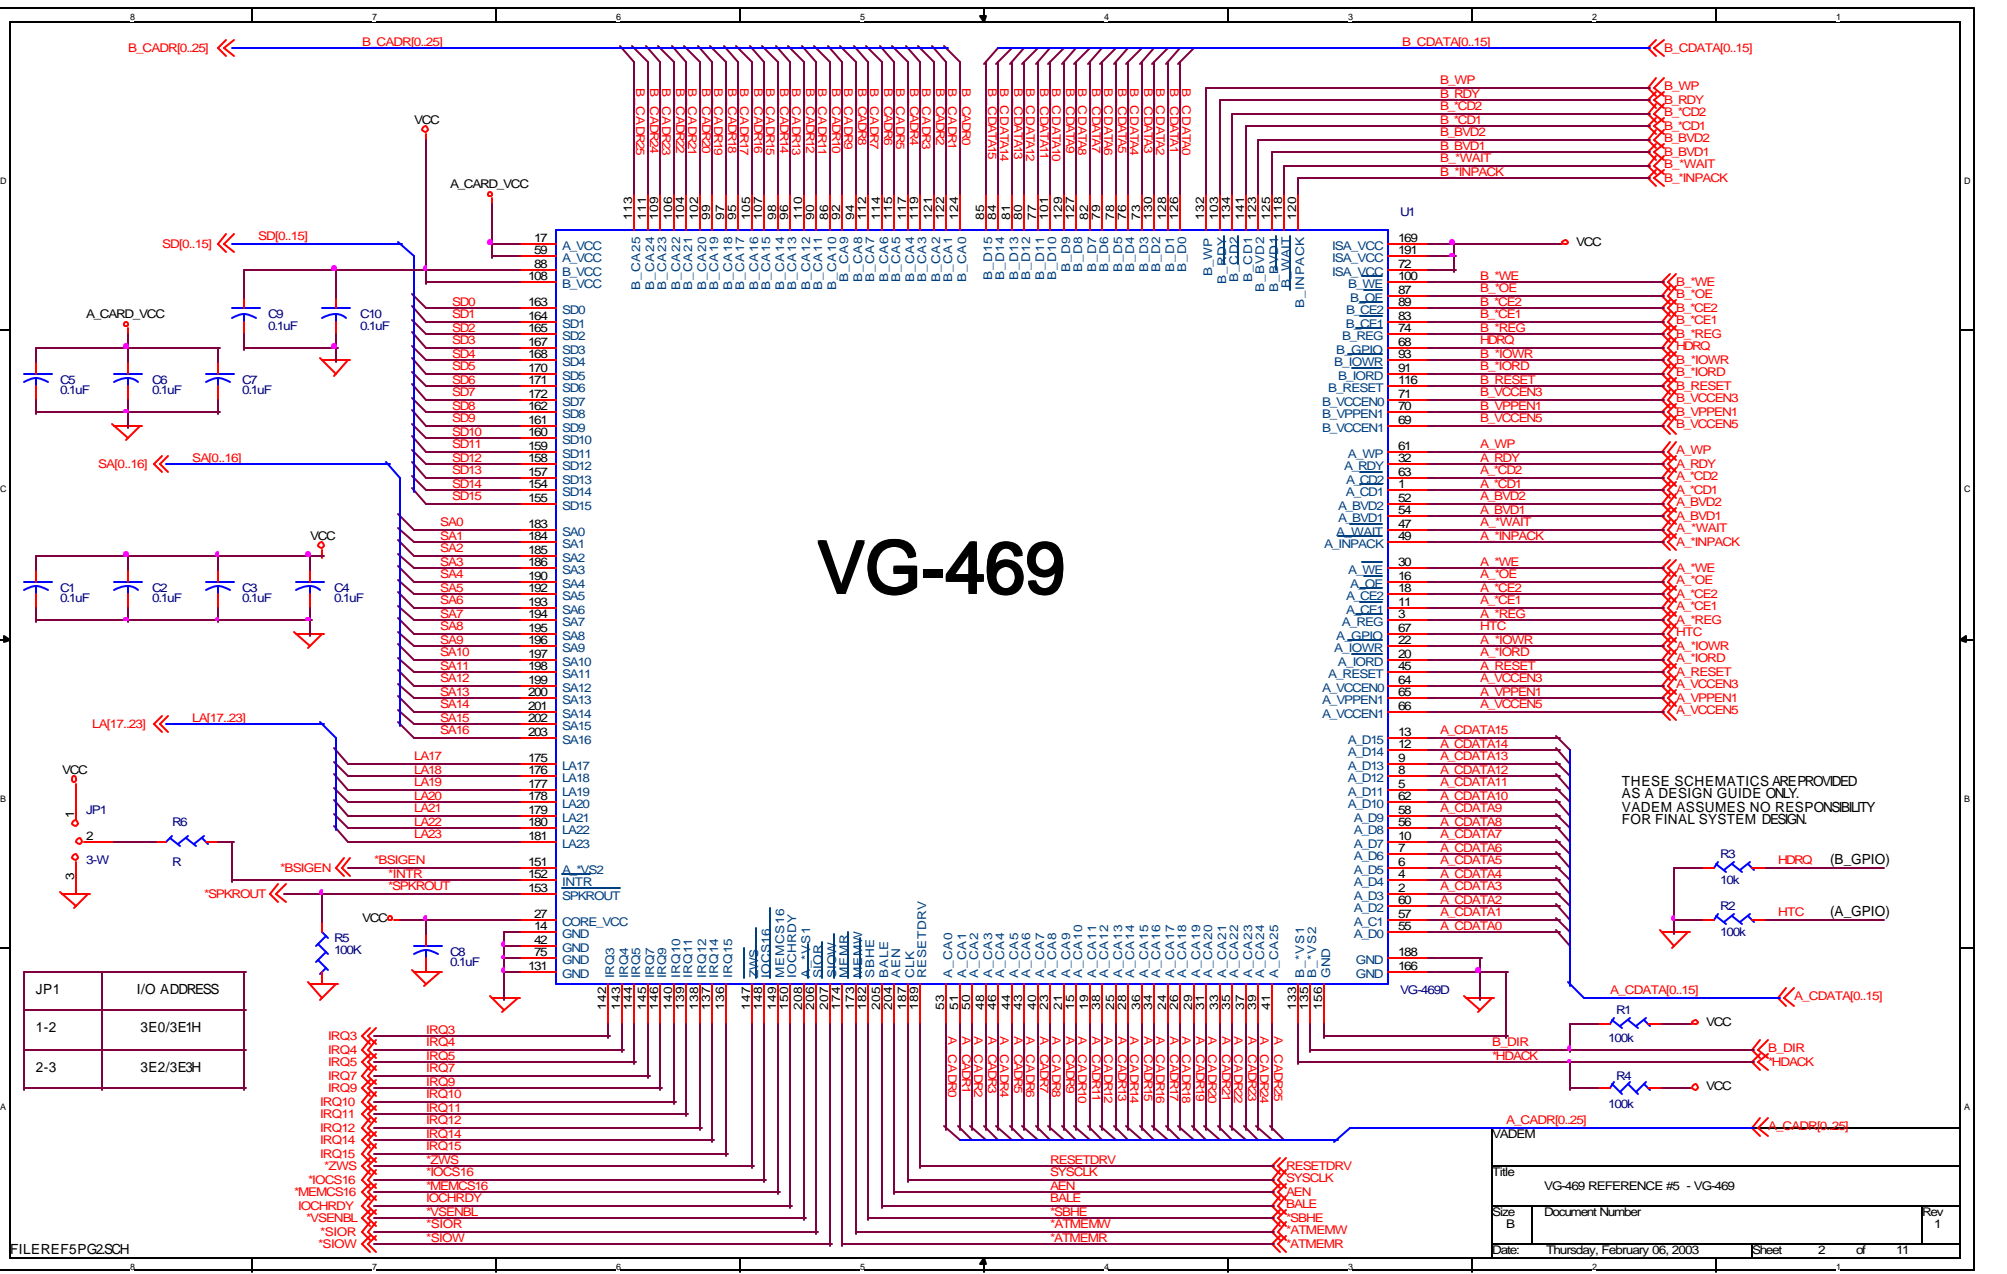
8 7 6 5 4 3 2 1

B_CADR[0..25]
B_CADR[0..25]
B_CDATA[0..15]
B_CDATA[0..15]

VCC
A_CARD_VCC
SD[0..15]
SD[0..15]
A_CARD_VCC
C9 0.1uF
C10 0.1uF
C5 0.1uF
C6 0.1uF
C7 0.1uF
SA[0..16]
SA[0..16]
VCC
C1 0.1uF
C2 0.1uF
C3 0.1uF
C4 0.1uF
LA[17..23]
LA[17..23]
VCC
JP1
R6
R
3-W
*BSIGEN
*SPKROUT
R5 100K
VCC
C8 0.1uF

| JP1 | I/O ADDRESS |
|---|---|
| 1-2 | 3E0/3E1H |
| 2-3 | 3E2/3E3H |

U1
VG-469
VG-469D

A_VCC A_VCC B_VCC B_VCC
SD0 SD1 SD2 SD3 SD4 SD5 SD6 SD7 SD8 SD9 SD10 SD11 SD12 SD13 SD14 SD15
SA0 SA1 SA2 SA3 SA4 SA5 SA6 SA7 SA8 SA9 SA10 SA11 SA12 SA13 SA14 SA15 SA16
LA17 LA18 LA19 LA20 LA21 LA22 LA23
A_*VS2 INTR SPKROUT
CORE_VCC GND GND GND GND

B_WP B_RDY B_*CD2 B_*CD1 B_BVD2 B_BVD1 B_*WAIT B_*INPACK
B_*WE B_*OE B_*CE2 B_*CE1 B_*REG HDRQ B_*IOWR B_*IORD B_RESET B_VCCEN3 B_VPPEN1 B_VCCEN5
A_WP A_RDY A_*CD2 A_*CD1 A_BVD2 A_BVD1 A_*WAIT A_*INPACK
A_*WE A_*OE A_*CE2 A_*CE1 A_*REG HTC A_*IOWR A_*IORD A_RESET A_VCCEN3 A_VPPEN1 A_VCCEN5
A_CDATA15 A_CDATA14 A_CDATA13 A_CDATA12 A_CDATA11 A_CDATA10 A_CDATA9 A_CDATA8 A_CDATA7 A_CDATA6 A_CDATA5 A_CDATA4 A_CDATA3 A_CDATA2 A_CDATA1 A_CDATA0
A_CDATA[0..15]
A_CDATA[0..15]

THESE SCHEMATICS ARE PROVIDED AS A DESIGN GUIDE ONLY. VADEM ASSUMES NO RESPONSIBILITY FOR FINAL SYSTEM DESIGN.

R3 10k HDRQ (B_GPIO)
R2 100k HTC (A_GPIO)
R1 100k VCC
B_DIR *HDACK
R4 100k VCC
A_CADR[0..25]
A_CADR[0..25]

IRQ3 IRQ4 IRQ5 IRQ7 IRQ9 IRQ10 IRQ11 IRQ12 IRQ14 IRQ15 *ZWS *IOCS16 *MEMCS16 IOCHRDY *VSENBL *SIOR *SIOW
RESETDRV SYSCLK AEN BALE *SBHE *ATMEMW *ATMEMR

VADEM
Title
VG-469 REFERENCE #5 - VG-469
Size B
Document Number
Rev 1
Date: Thursday, February 06, 2003
Sheet 2 of 11
FILEREF5PG2.SCH